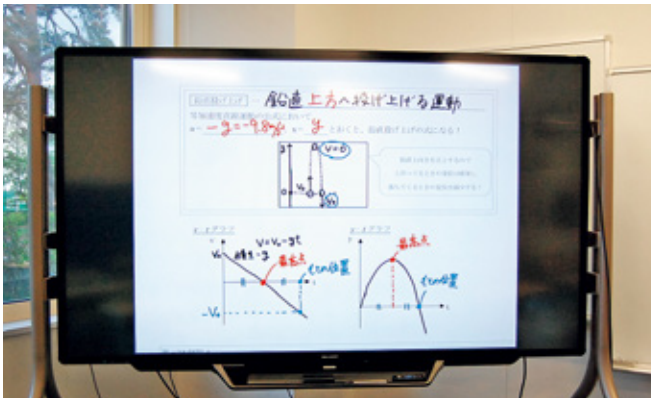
鉛直上方へ投げ上げる運動

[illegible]
$a = -g = -9.8$ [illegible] $x = y$ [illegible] とおくと、鉛直投げ上げの式になる！

$v = 0$
$v_0$

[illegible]

$v-t$ グラフ
$v_0$
$v = v_0 - gt$
傾き $-g$
最高点
もとの位置
$-v_0$

$y-t$ グラフ
最高点
もとの位置